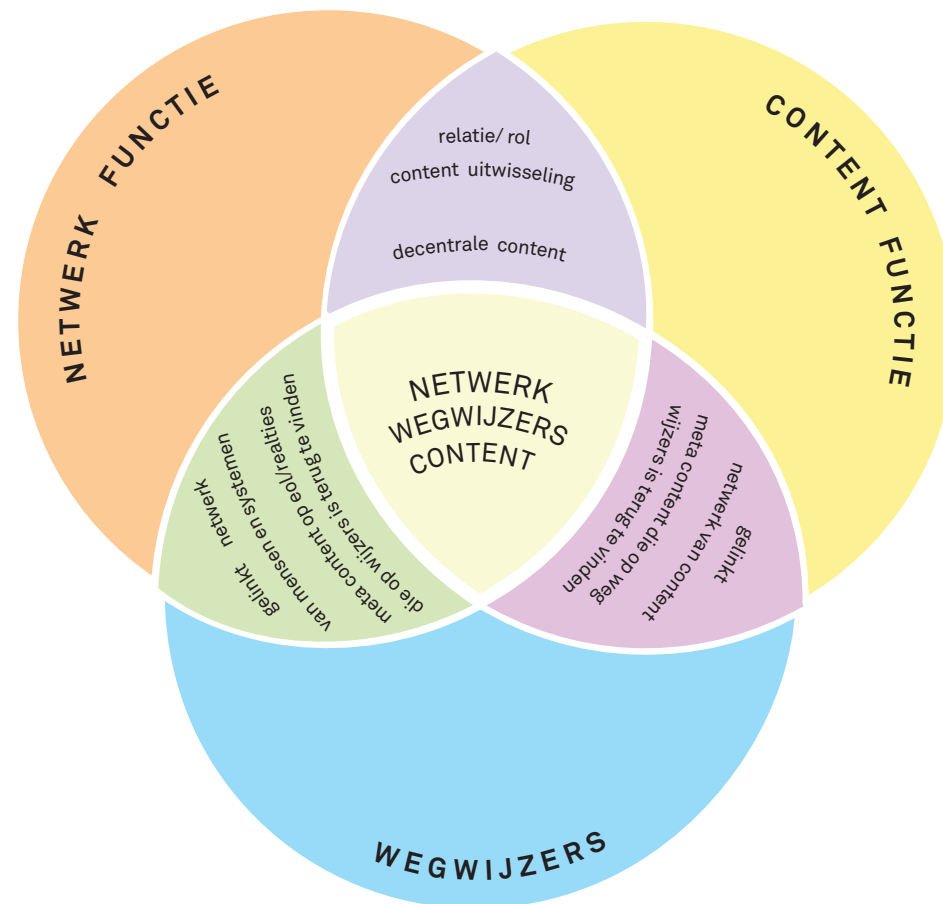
NETWERK FUNCTIE

CONTENT FUNCTIE

relatie/ rol
content uitwisseling

decentrale content

NETWERK
WEGWIJZERS
CONTENT

gelinkt
netwerk
van mensen en systemen
meta content op eol/realties
die op wijzers is terug te vinden

gelinkt
netwerk van content
meta content die op weg
wijzers is terug te vinden

WEGWIJZERS